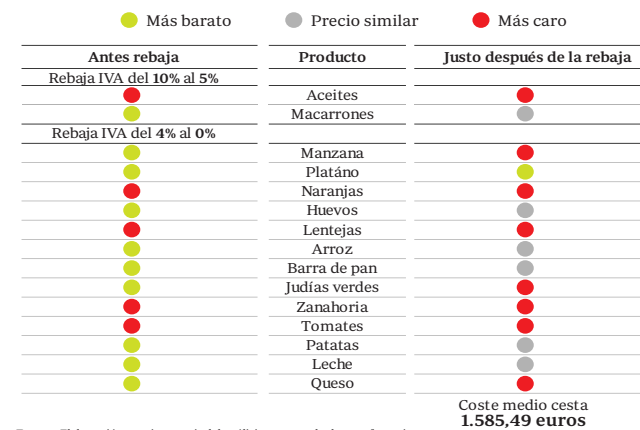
Más barato   Precio similar   Más caro

| Antes rebaja | Producto | Justo después de la rebaja |
|---|---|---|
| Rebaja IVA del **10%** al **5%** | | |
| | Aceites | |
| | Macarrones | |
| Rebaja IVA del **4%** al **0%** | | |
| | Manzana | |
| | Platáno | |
| | Naranjas | |
| | Huevos | |
| | Lentejas | |
| | Arroz | |
| | Barra de pan | |
| | Judías verdes | |
| | Zanahoria | |
| | Tomates | |
| | Patatas | |
| | Leche | |
| | Queso | |

Coste medio cesta
**1.585,49 euros**

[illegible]